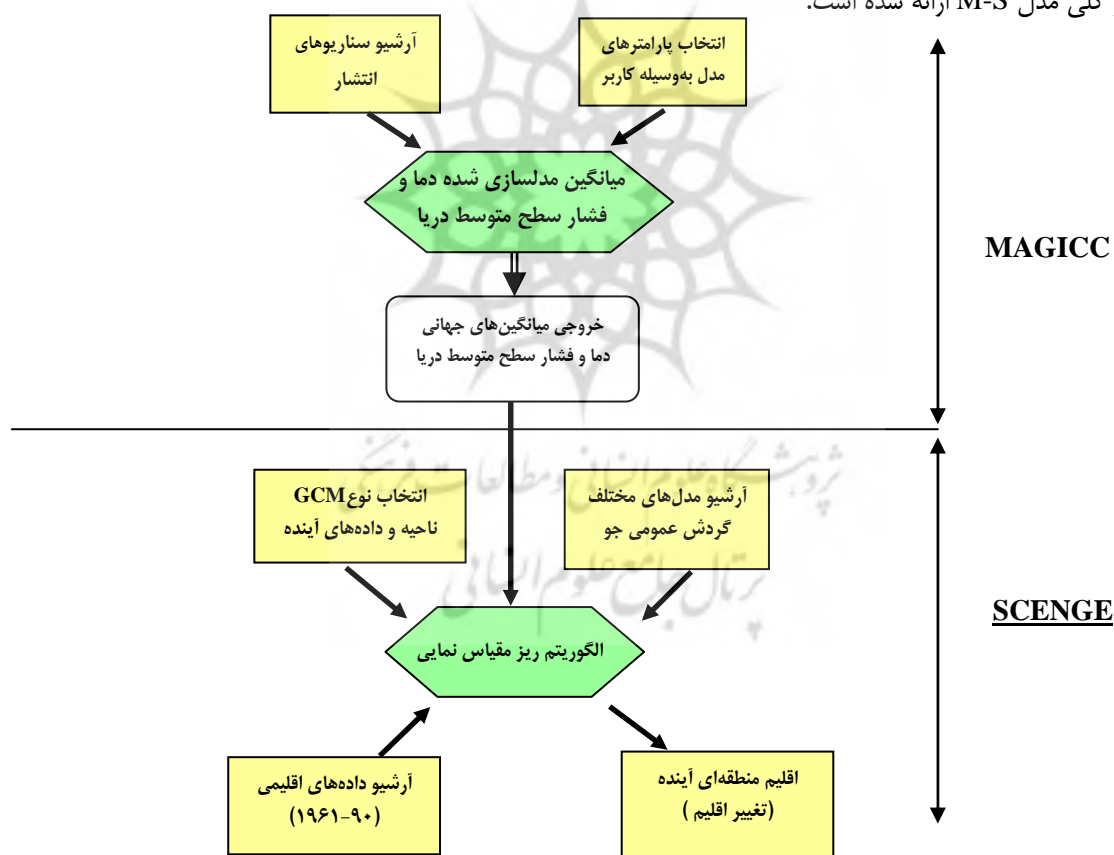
کلی مدل M-S ارائه شده است.

آرشیو سناریوهای انتشار

انتخاب پارامترهای مدل به‌وسیله کاربر

میانگین مدلسازی شده دما و فشار سطح متوسط دریا

MAGICC

خروجی میانگین‌های جهانی دما و فشار سطح متوسط دریا

انتخاب نوع GCM ناحیه و داده‌های آینده

آرشیو مدل‌های مختلف گردش عمومی جو

SCENGE

الگوریتم ریز مقیاس نمایی

آرشیو داده‌های اقلیمی (۹۰-۱۹۶۱)

اقلیم منطقه‌ای آینده (تغییر اقلیم )

پژوهشگاه علوم انسانی و مطالعات فرهنگی
پرتال جامع علوم انسانی